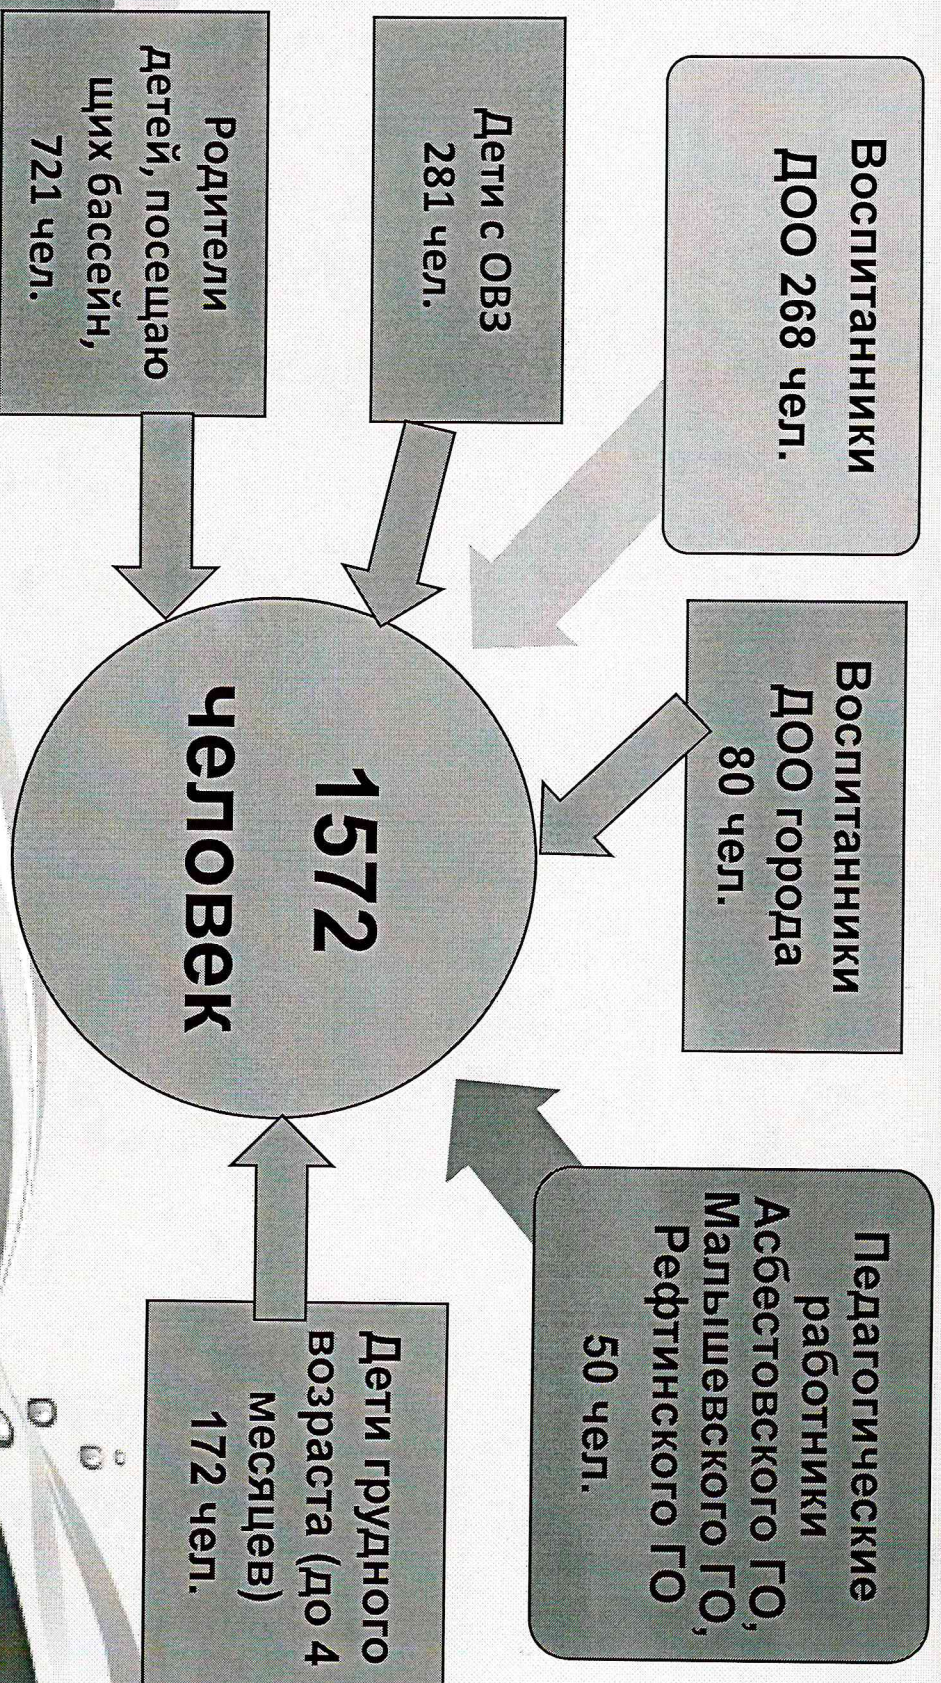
Воспитанники ДОО 268 чел.

Дети с ОВЗ 281 чел.

Родители детей, посещающих бассейн, 721 чел.

Воспитанники ДОО города 80 чел.

1572 человек

Педагогические работники Асбестовского ГО, Малышевского ГО, Рефтинского ГО 50 чел.

Дети грудного возраста (до 4 месяцев) 172 чел.